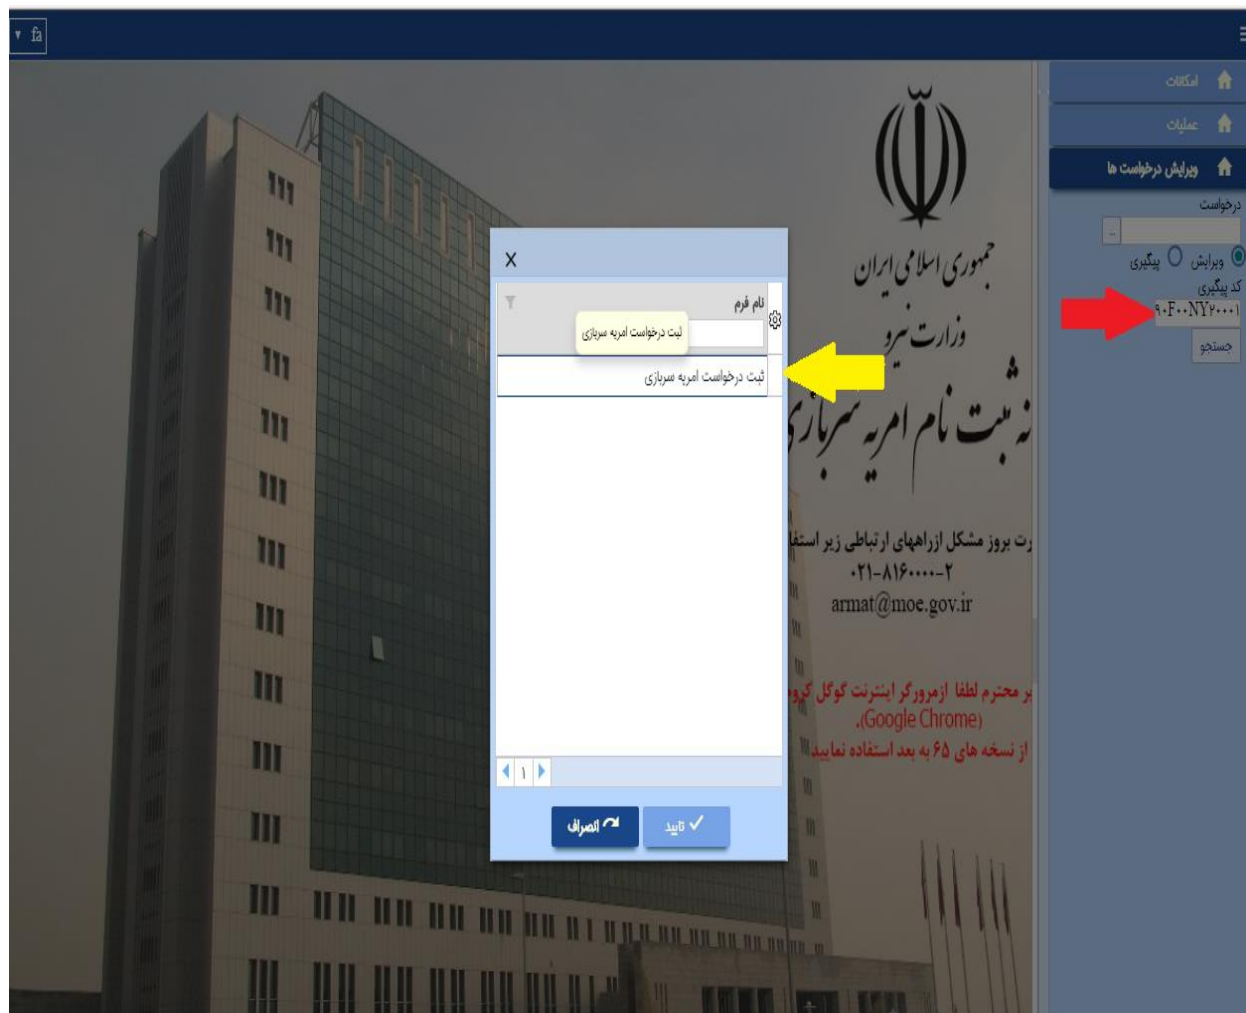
fa

امکانات
عملیات
ویرایش درخواست ها
درخواست
ویرایش پیگیری
کد پیگیری
۹۰F۰۰NY۲۰۰۰۱
جستجو

جمهوری اسلامی ایران
وزارت نیرو
نه ثبت نام امریه سربازی
رت بروز مشکل ازراههای ارتباطی زیر استف
۰۲۱-۸۱۶۰۰۰۰-۲
armat@moe.gov.ir
ر محترم لطفا ازمرورگر اینترنت گوگل کرو
(Google Chrome).
از نسخه های ۶۵ به بعد استفاده نمایید

X
نام فرم
ثبت درخواست امریه سربازی
ثبت درخواست امریه سربازی
۱
تایید
انصراف